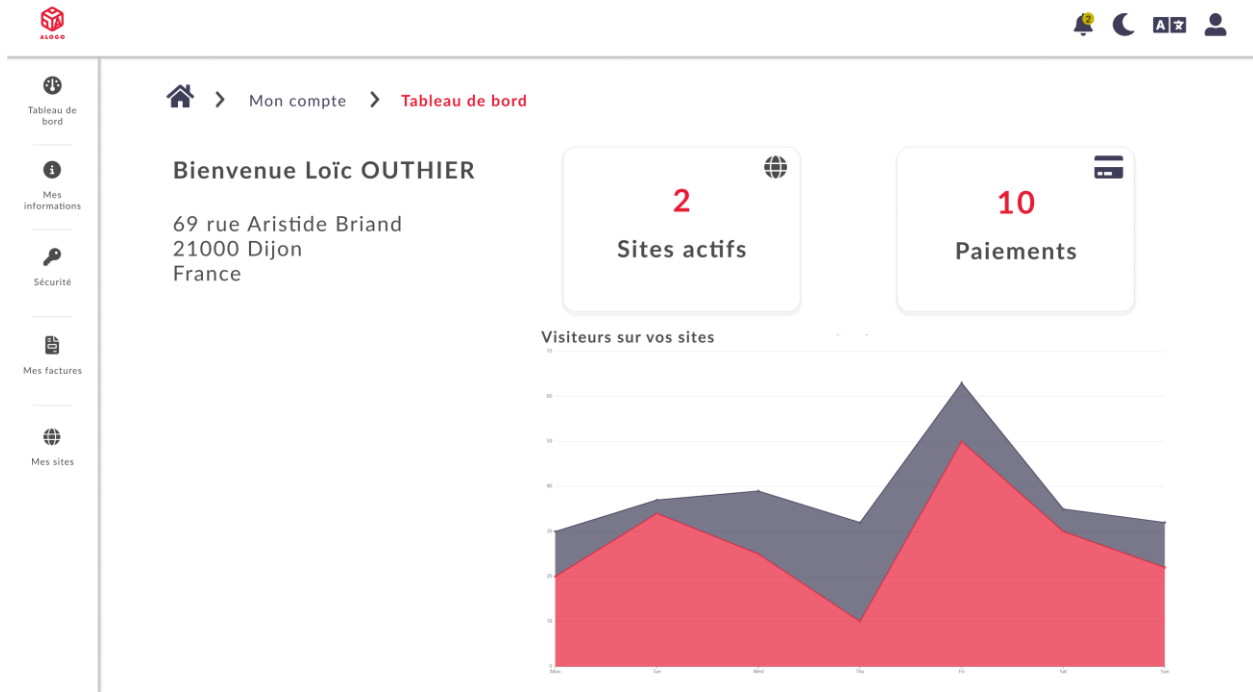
ALOGO

2

Tableau de bord

Mes informations

Sécurité

Mes factures

Mes sites

Mon compte > Tableau de bord

Bienvenue Loïc OUTHIER

69 rue Aristide Briand
21000 Dijon
France

2
Sites actifs

10
Paiements

Visiteurs sur vos sites

70
60
50
40
30
20
10
0

Mon Tue Wed Thu Fri Sat Sun